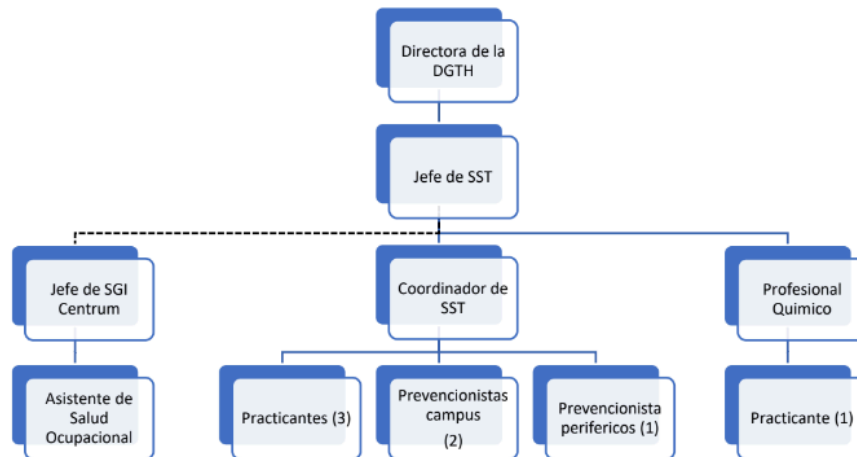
Directora de la DGTH

Jefe de SST

Jefe de SGI Centrum

Coordinador de SST

Profesional Quimico

Asistente de Salud Ocupacional

Practicantes (3)

Prevencionistas campus (2)

Prevencionista perifericos (1)

Practicante (1)